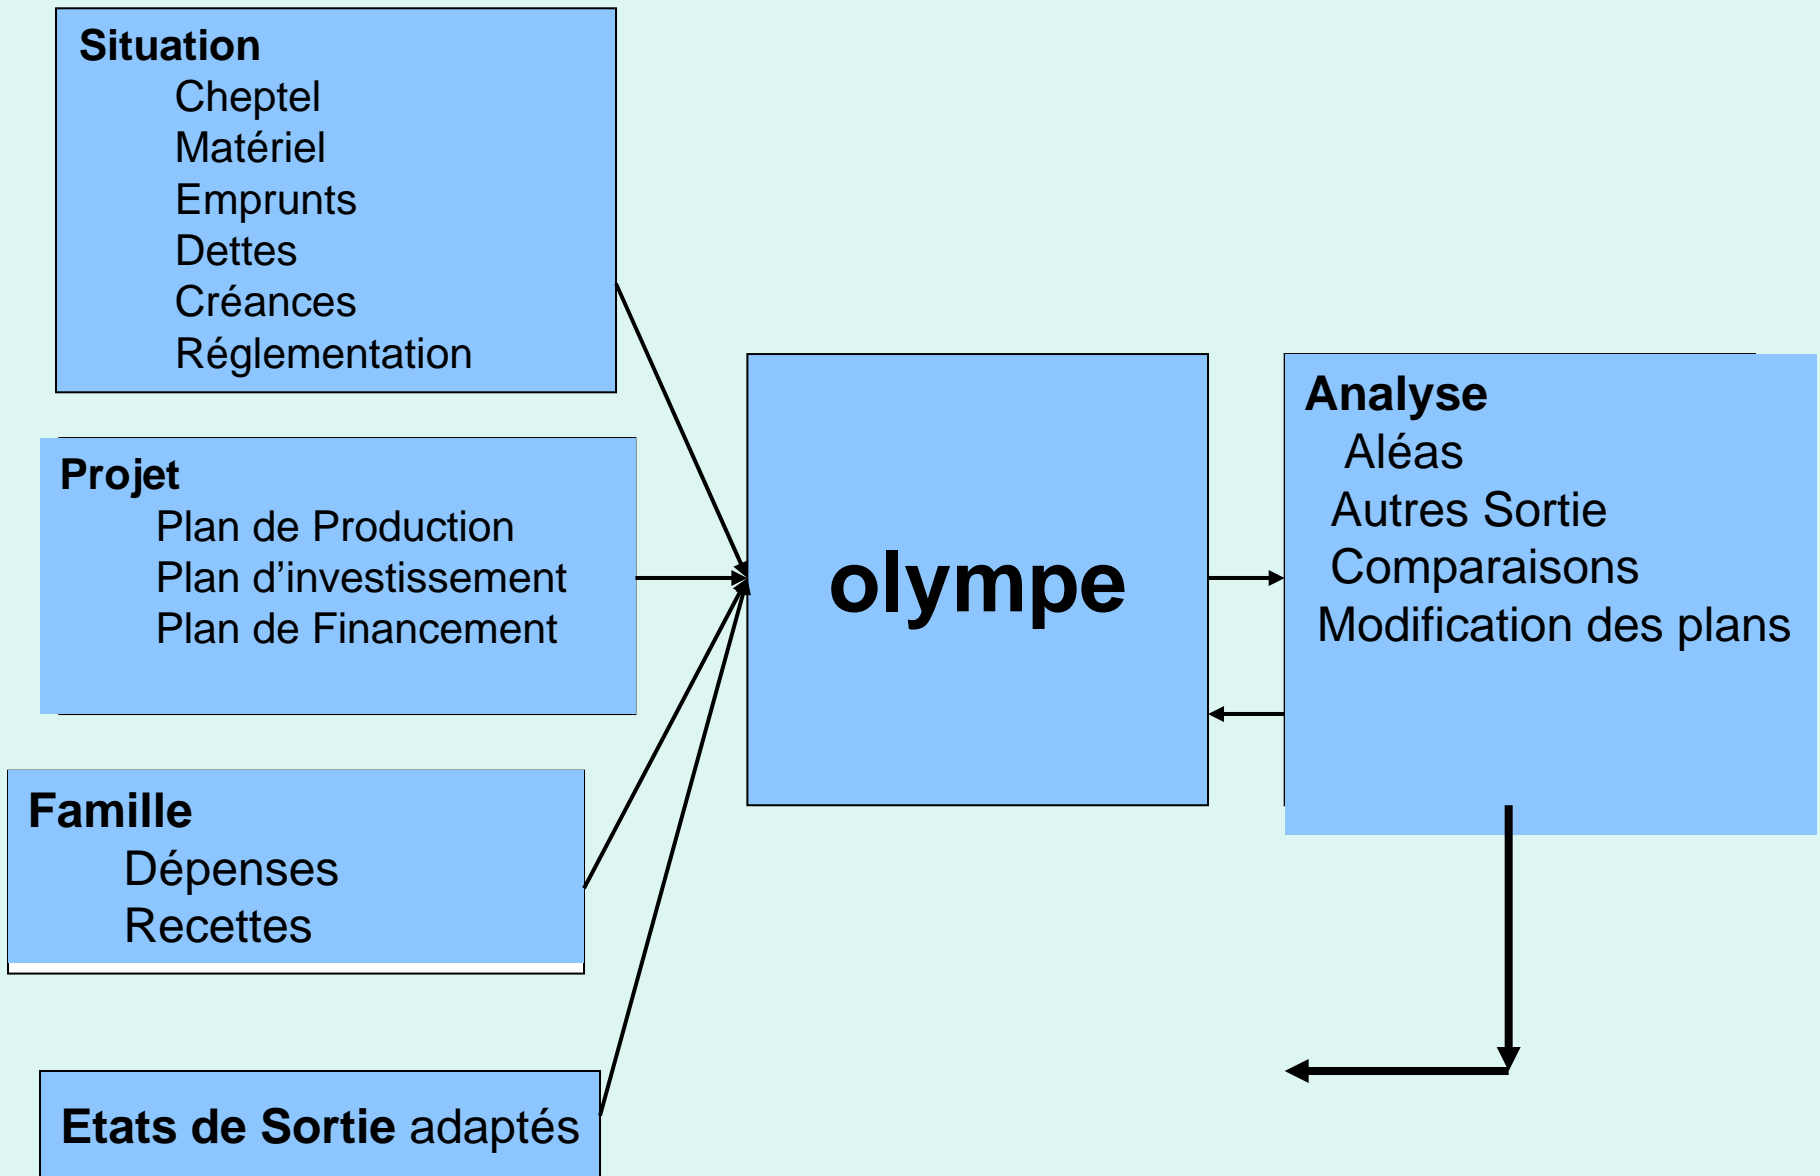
**Situation**
Cheptel
Matériel
Emprunts
Dettes
Créances
Réglementation

**Projet**
Plan de Production
Plan d'investissement
Plan de Financement

**Famille**
Dépenses
Recettes

**Etats de Sortie** adaptés

olympe

**Analyse**
Aléas
Autres Sortie
Comparaisons
Modification des plans